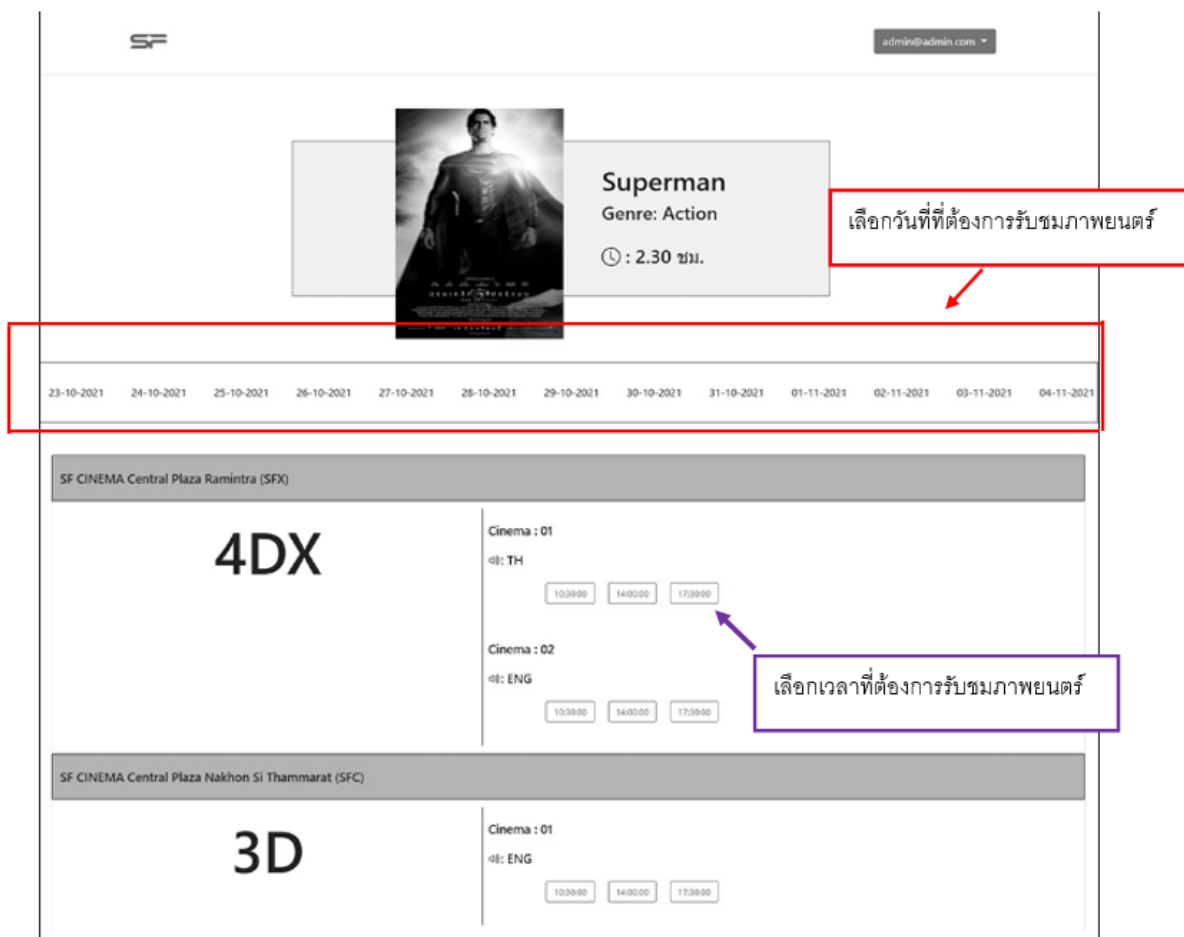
SF

admin@admin.com

Superman
Genre: Action
: 2.30 ชม.

เลือกวันที่ที่ต้องการรับชมภาพยนตร์

23-10-2021 24-10-2021 25-10-2021 26-10-2021 27-10-2021 28-10-2021 29-10-2021 30-10-2021 31-10-2021 01-11-2021 02-11-2021 03-11-2021 04-11-2021

SF CINEMA Central Plaza Ramintra (SFX)

4DX

Cinema : 01
: TH
10:30:00 14:00:00 17:30:00

Cinema : 02
: ENG
10:30:00 14:00:00 17:30:00

เลือกเวลาที่ต้องการรับชมภาพยนตร์

SF CINEMA Central Plaza Nakhon Si Thammarat (SFC)

3D

Cinema : 01
: ENG
10:30:00 14:00:00 17:30:00